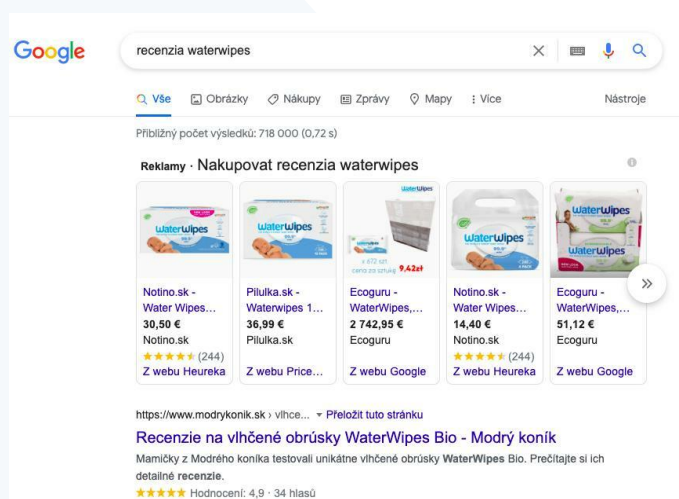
Google

recenzia waterwipes

Vše Obrázky Nákupy Zprávy Mapy : Více Nástroje

Přibližný počet výsledků: 718 000 (0,72 s)

Reklamy · Nakupovat recenzia waterwipes

| Notino.sk - Water Wipes... | Pilulka.sk - Waterwipes 1... | Ecoguru - WaterWipes,... | Notino.sk - Water Wipes... | Ecoguru - WaterWipes,... |
|---|---|---|---|---|
| 30,50 € | 36,99 € | 2 742,95 € | 14,40 € | 51,12 € |
| Notino.sk | Pilulka.sk | Ecoguru | Notino.sk | Ecoguru |
| ★★★★★ (244) | | | ★★★★★ (244) | |
| Z webu Heureka | Z webu Price... | Z webu Google | Z webu Heureka | Z webu Google |

WaterWipes

x 672 szt cena za sztukę 9,42zł

https://www.modrykonik.sk › vlhce... ▾ Přeložit tuto stránku

Recenzie na vlhčené obrúsky WaterWipes Bio - Modrý koník

Mamičky z Modrého koníka testovali unikátne vlhčené obrúsky WaterWipes Bio. Prečítajte si ich detailné recenzie.

★★★★★ Hodnocení: 4,9 · 34 hlasů